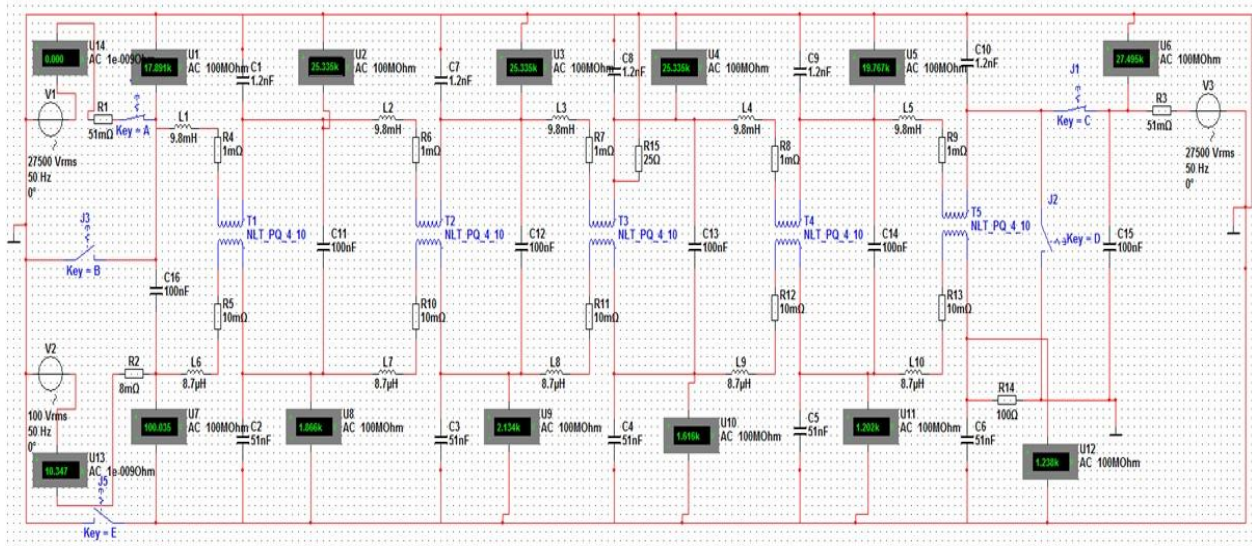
0.000
U14
AC 1e-009Ω
17.891k
U1
AC 100MOhm
C1
1.2nF
25.335k
U2
AC 100MOhm
C7
1.2nF
25.335k
U3
AC 100MOhm
C8
1.2nF
25.335k
U4
AC 100MOhm
C9
1.2nF
19.767k
U5
AC 100MOhm
C10
1.2nF
27.495k
U6
AC 100MOhm

V1
R1
51mΩ
Key = A
L1
9.8mH
R4
1mΩ
L2
9.8mH
R6
1mΩ
L3
9.8mH
R7
1mΩ
R15
25Ω
L4
9.8mH
R8
1mΩ
L5
9.8mH
R9
1mΩ
J1
Key = C
R3
51mΩ
V3
27500 Vrms
50 Hz
0°
27500 Vrms
50 Hz
0°

J3
Key = B
T1
NLT_PQ_4_10
C11
100nF
T2
NLT_PQ_4_10
C12
100nF
T3
NLT_PQ_4_10
C13
100nF
T4
NLT_PQ_4_10
C14
100nF
T5
NLT_PQ_4_10
J2
Key = D
C15
100nF
C16
100nF
R5
10mΩ
R10
10mΩ
R11
10mΩ
R12
10mΩ
R13
10mΩ

V2
R2
8mΩ
L6
8.7µH
L7
8.7µH
L8
8.7µH
L9
8.7µH
L10
8.7µH
R14
100Ω
100 Vrms
50 Hz
0°
100.035
U7
AC 100MOhm
C2
51nF
1.066k
U8
AC 100MOhm
C3
51nF
2.134k
U9
AC 100MOhm
C4
51nF
1.616k
U10
AC 100MOhm
C5
51nF
1.202k
U11
AC 100MOhm
C6
51nF
1.238k
U12
AC 100MOhm
10.347
U13
AC 1e-009Ohm
J5
Key = E